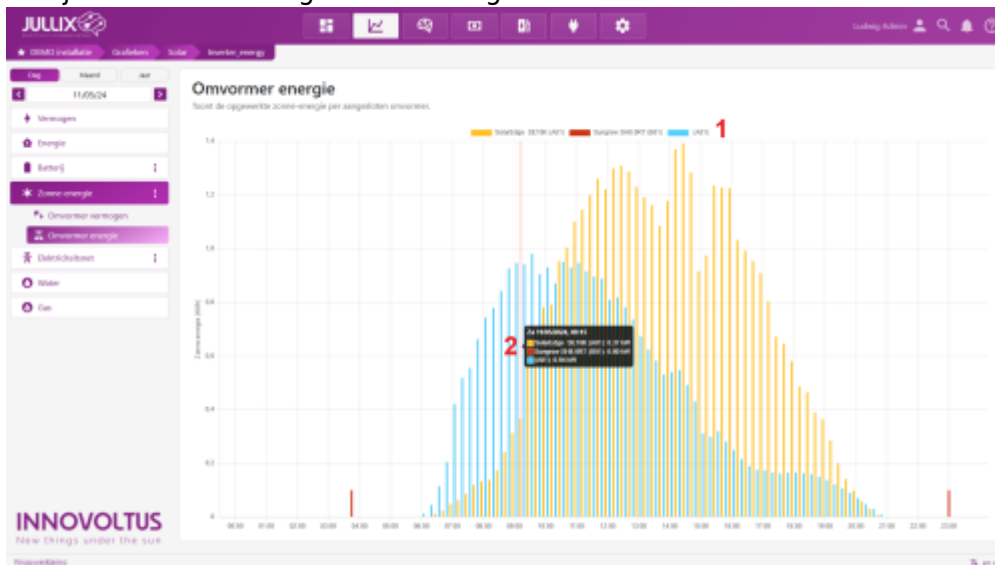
JULLIX

Ludwig Admin

DEMO installatie  Omvormers  Solar  Inverter_energy

Dag  Maand  Jaar

11/05/24

Vermogen

Energie

Batterij

Zonne-energie

Omvormer vermogen

Omvormer energie

Elektriciteitsnet

Water

Gas

Omvormer energie

Toont de opgewekte zonne-energie per aangesloten omvormer.

SolarEdge SE10K (AF1)  Sungrow SH8.0RT (BE1)  (AF1)  1

1.4

1.2

1.0

0.8

0.6

0.4

0.2

0

Zonne-energie (kWh)

Za 11/05/2024, 09:15
SolarEdge SE10K (AF1): 0.37 kWh
Sungrow SH8.0RT (BE1): 0.00 kWh
(AF1): 0.94 kWh

2

00:00 01:00 02:00 03:00 04:00 05:00 06:00 07:00 08:00 09:00 10:00 11:00 12:00 13:00 14:00 15:00 16:00 17:00 18:00 19:00 20:00 21:00 22:00 23:00

INNOVOLTUS
New things under the sun

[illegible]